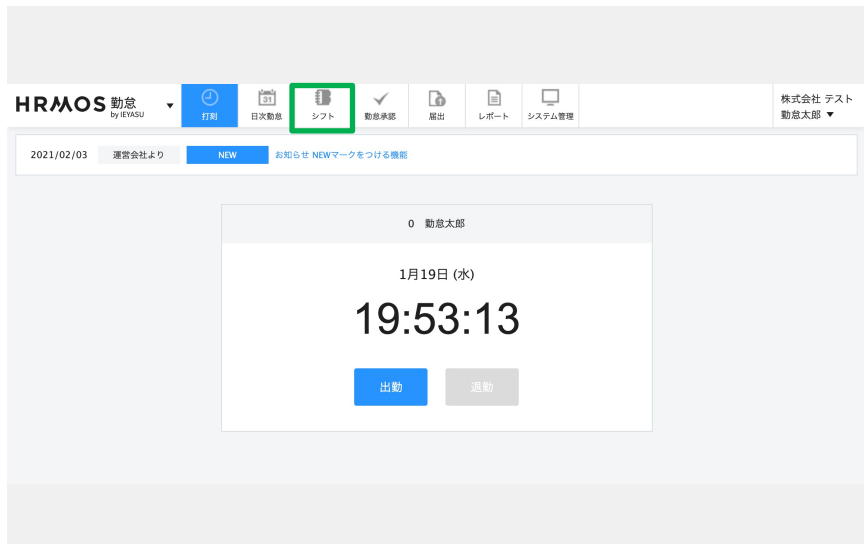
HRMOS 勤怠 by IEYASU

打刻
31
日次勤怠
シフト
勤怠承認
届出
レポート
システム管理

株式会社 テスト
勤怠太郎 ▼

2021/02/03 運営会社より NEW お知らせ NEWマークをつける機能

0 勤怠太郎

1月19日 (水)

19:53:13

出勤
退勤